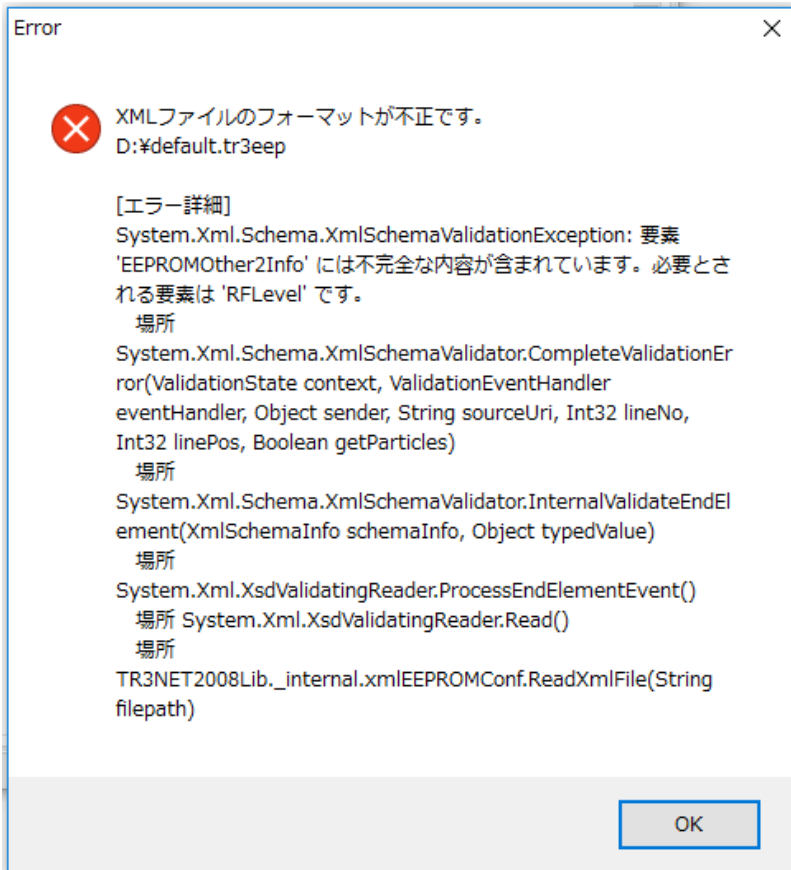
Error

XMLファイルのフォーマットが不正です。
D:¥default.tr3eep

[エラー詳細]
System.Xml.Schema.XmlSchemaValidationException: 要素 'EEPROMOther2Info' には不完全な内容が含まれています。必要とされる要素は 'RFLevel' です。
場所 System.Xml.Schema.XmlSchemaValidator.CompleteValidationError(ValidationState context, ValidationEventHandler eventHandler, Object sender, String sourceUri, Int32 lineNo, Int32 linePos, Boolean getParticles)
場所 System.Xml.Schema.XmlSchemaValidator.InternalValidateEndElement(XmlSchemaInfo schemaInfo, Object typedValue)
場所 System.Xml.XsdValidatingReader.ProcessEndElementEvent()
場所 System.Xml.XsdValidatingReader.Read()
場所 TR3NET2008Lib._internal.xmlEEPROMConf.ReadXmlFile(String filepath)

OK